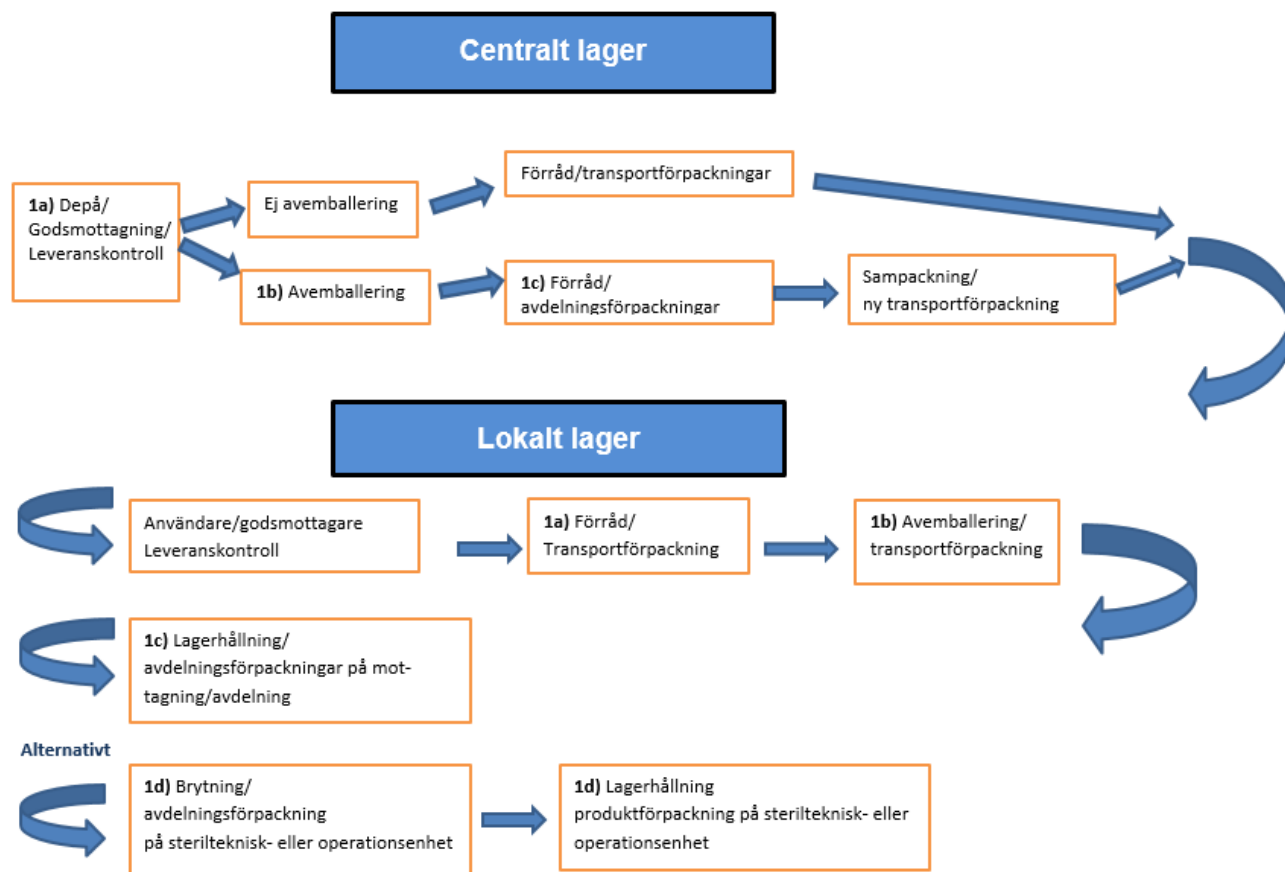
Centralt lager

**1a)** Depå/ Godsmottagning/ Leveranskontroll

Ej avemballering

Förråd/transportförpackningar

**1b)** Avemballering

**1c)** Förråd/ avdelningsförpackningar

Sampackning/ ny transportförpackning

Lokalt lager

Användare/godsmottagare Leveranskontroll

**1a)** Förråd/ Transportförpackning

**1b)** Avemballering/ transportförpackning

**1c)** Lagerhållning/ avdelningsförpackningar på mot-tagning/avdelning

Alternativt

**1d)** Brytning/ avdelningsförpackning på sterilteknisk- eller operationsenhet

**1d)** Lagerhållning produktförpackning på sterilteknisk- eller operationsenhet